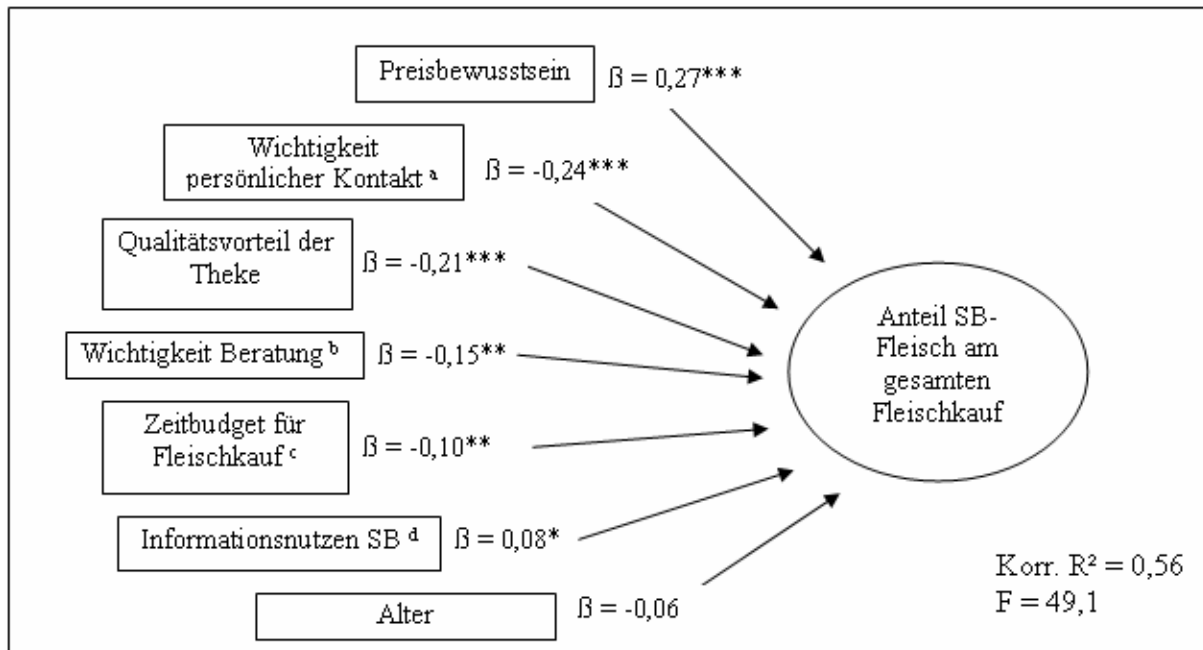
Preisbewusstsein ß = 0,27***

Wichtigkeit persönlicher Kontakt $^a$ ß = -0,24***

Qualitätsvorteil der Theke ß = -0,21***

Wichtigkeit Beratung $^b$ ß = -0,15**

Zeitbudget für Fleischkauf $^c$ ß = -0,10**

Informationsnutzen SB $^d$ ß = 0,08*

Alter ß = -0,06

Anteil SB-Fleisch am gesamten Fleischkauf

Korr. R² = 0,56
F = 49,1